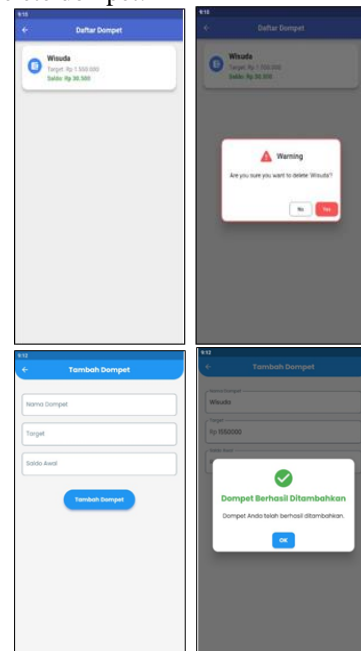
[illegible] dompet.

9:10

Daftar Dompet

Wisuda
Target: Rp 1.500.000
Saldo: Rp 30.500

9:10

Daftar Dompet

Wisuda
Target: Rp 1.500.000
Saldo: Rp 30.500

Warning

Are you sure you want to delete Wisuda?

No

Yes

9:12

Tambah Dompet

Nama Dompet

Target

Saldo Awal

Tambah Dompet

9:12

Tambah Dompet

Nama Dompet
Wisuda

Target
Rp 1500000

Saldo Awal

Dompet Berhasil Ditambahkan

Dompet Anda telah berhasil ditambahkan.

OK